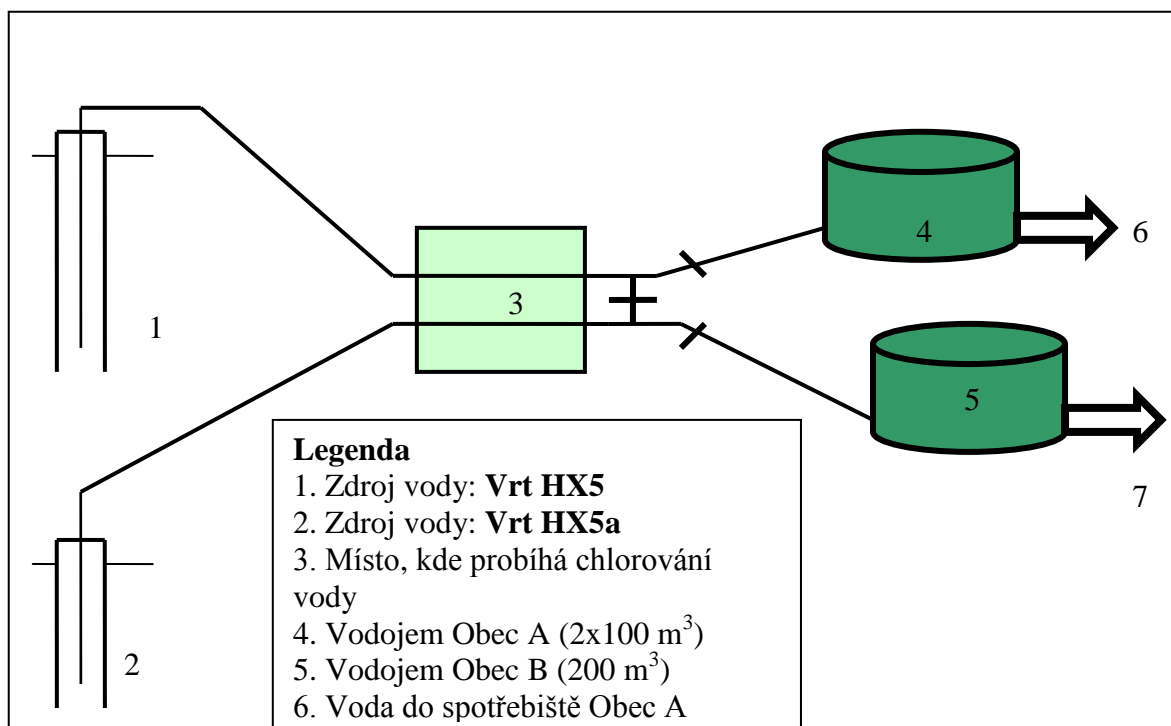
1

3

4

6

5

7

2

Legenda
1. Zdroj vody: **Vrt HX5**
2. Zdroj vody: **Vrt HX5a**
3. Místo, kde probíhá chlorování vody
4. Vodojem Obec A (2x100 $m^3$)
5. Vodojem Obec B (200 $m^3$)
6. Voda do spotřebiště Obec A